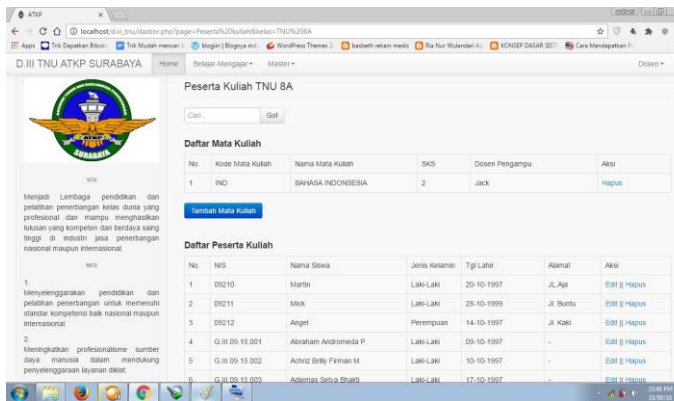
ATKP ×

localhost/d.iii_tnu/daribor.php?page=Peserta%20kuliah&kelas=TNU%208A

Apps | Trik Dapatkan Bitcoin | Trik Mudah mencari | blogsiin | Blognya indi | WordPress Themes | basbeth rekam medis | Ria Nur Wulandari | KONSEP DASAR SISTE | Cara Mendapatkan

D.III TNU ATKP SURABAYA | Home | Belajar-Mengajar ▾ | Master ▾ | Dosen ▾

SURABAYA

VISI

Menjadi Lembaga pendidikan dan pelatihan penerbangan kelas dunia yang profesional dan mampu menghasilkan lulusan yang kompeten dan berdaya saing tinggi di industri jasa penerbangan nasional maupun internasional.

MISI

1.
Menyelenggarakan pendidikan dan pelatihan penerbangan untuk memenuhi standar kompetensi baik nasional maupun internasional.

2.
Meningkatkan profesionalisme sumber daya manusia dalam mendukung penyelenggaraan layanan diklat.

Peserta Kuliah TNU 8A

Cari... | Go!

Daftar Mata Kuliah

| No. | Kode Mata Kuliah | Nama Mata Kuliah | SKS | Dosen Pengampu | Aksi |
|---|---|---|---|---|---|
| 1 | IND | BAHASA INDONESIA | 2 | Jack | Hapus |

Tambah Mata Kuliah

Daftar Peserta Kuliah

| No. | NIS | Nama Siswa | Jenis Kelamin | Tgl Lahir | Alamat | Aksi |
|---|---|---|---|---|---|---|
| 1 | 09210 | Martin | Laki-Laki | 20-10-1997 | JL Aja | Edit \|\| Hapus |
| 2 | 09211 | Mick | Laki-Laki | 28-10-1999 | Jl. Buntu | Edit \|\| Hapus |
| 3 | 09212 | Angel | Perempuan | 14-10-1997 | Jl. Kaki | Edit \|\| Hapus |
| 4 | G.III.09.15.001 | Abraham Andromeda P | Laki-Laki | 09-10-1997 | - | Edit \|\| Hapus |
| 5 | G.III.09.15.002 | Achriz Brilly Firman M | Laki-Laki | 10-10-1997 | - | Edit \|\| Hapus |
| 6 | G.III.09.15.003 | Adiemas Setya Bhakti | Laki-Laki | 17-10-1997 | - | Edit \|\| Hapus |

20:48 PM
10/09/16